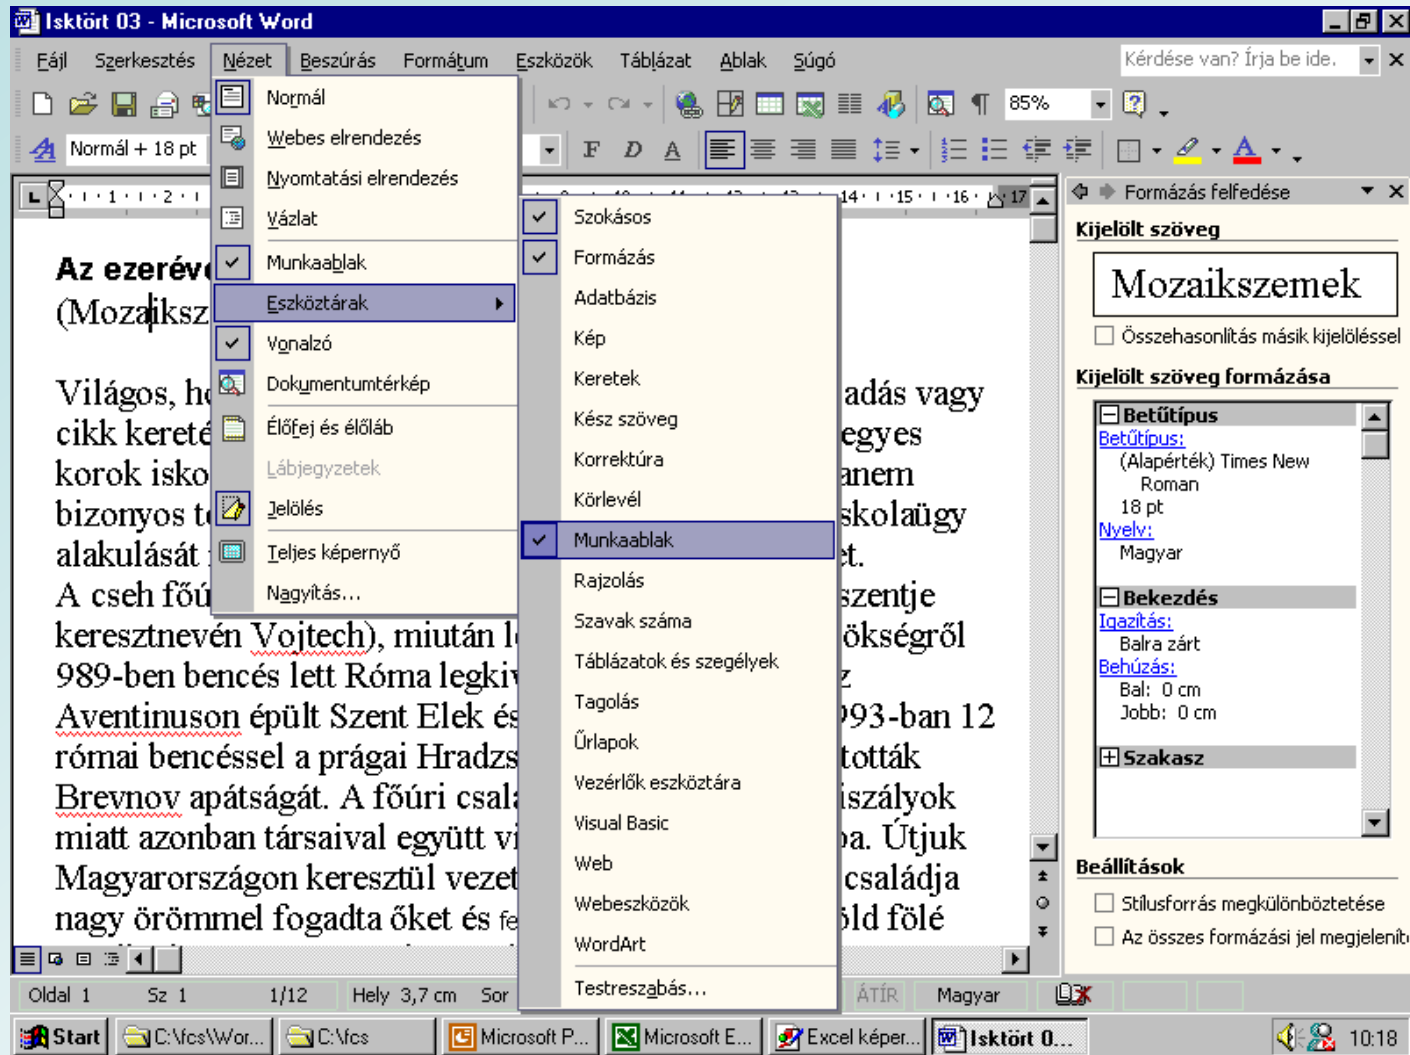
Isktört 03 - Microsoft Word

Fájl Szerkesztés Nézet Beszúrás Formátum Eszközök Táblázat Ablak Súgó

Kérdése van? Írja be ide.

85%

Normál + 18 pt

F D A

Normál
Webes elrendezés
Nyomtatási elrendezés
Vázlat
Munkaablak
Eszköztárak
Vonalzó
Dokumentumtérkép
Élőfej és élőláb
Lábjegyzetek
Jelölés
Teljes képernyő
Nagyítás...

Szokásos
Formázás
Adatbázis
Kép
Keretek
Kész szöveg
Korrektúra
Körlevél
Munkaablak
Rajzolás
Szavak száma
Táblázatok és szegélyek
Tagolás
Űrlapok
Vezérlők eszköztára
Visual Basic
Web
Webeszközök
WordArt
Testreszabás...

Az ezerév
(Mozaiksz

Világos, ho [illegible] adás vagy
cikk kereté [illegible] egyes
korok isko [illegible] anem
bizonyos t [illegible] skolaügy
alakulását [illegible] t.
A cseh főú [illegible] szentje
keresztnevén Vojtech), miután l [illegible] ökségről
989-ben bencés lett Róma legki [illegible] z
Aventinuson épült Szent Elek é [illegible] 93-ban 12
római bencéssel a prágai Hradzs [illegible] tották
Brevnov apátságát. A főúri csal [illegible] iszályok
miatt azonban társaival együtt v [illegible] ba. Útjuk
Magyarországon keresztül veze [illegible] családja
nagy örömmel fogadta őket és fe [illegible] öld fölé

Formázás felfedése
Kijelölt szöveg
Mozaikszemek
Összehasonlítás másik kijelöléssel
Kijelölt szöveg formázása
Betűtípus
Betűtípus:
(Alapérték) Times New Roman
18 pt
Nyelv:
Magyar
Bekezdés
Igazítás:
Balra zárt
Behúzás:
Bal: 0 cm
Jobb: 0 cm
Szakasz
Beállítások
Stílusforrás megkülönböztetése
Az összes formázási jel megjelenít

Oldal 1 Sz 1 1/12 Hely 3,7 cm Sor ÁTÍR Magyar

Start C:\fcs\Wor... C:\fcs Microsoft P... Microsoft E... Excel képer... Isktört 0... 10:18